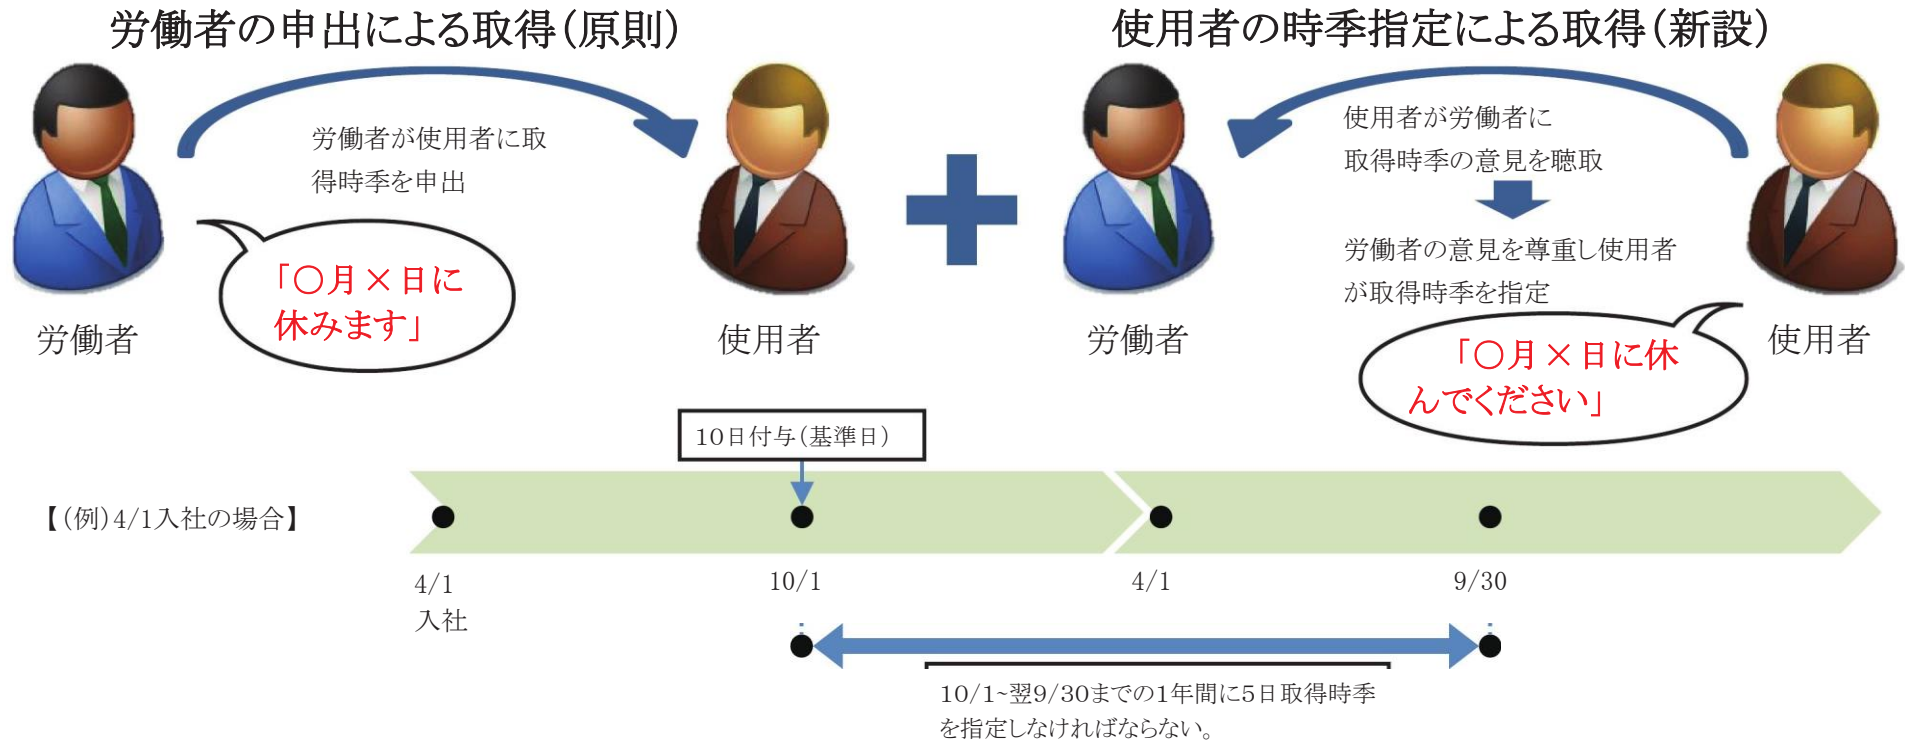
労働者の申出による取得（原則）

労働者が使用者に取得時季を申出

労働者

「〇月×日に休みます」

使用者

使用者の時季指定による取得（新設）

使用者が労働者に取得時季の意見を聴取

労働者の意見を尊重し使用者が取得時季を指定

労働者

使用者

「〇月×日に休んでください」

10日付与（基準日）

【（例）4/1入社の場合】

4/1
入社

10/1

4/1

9/30

10/1~翌9/30までの1年間に5日取得時季を指定しなければならない。